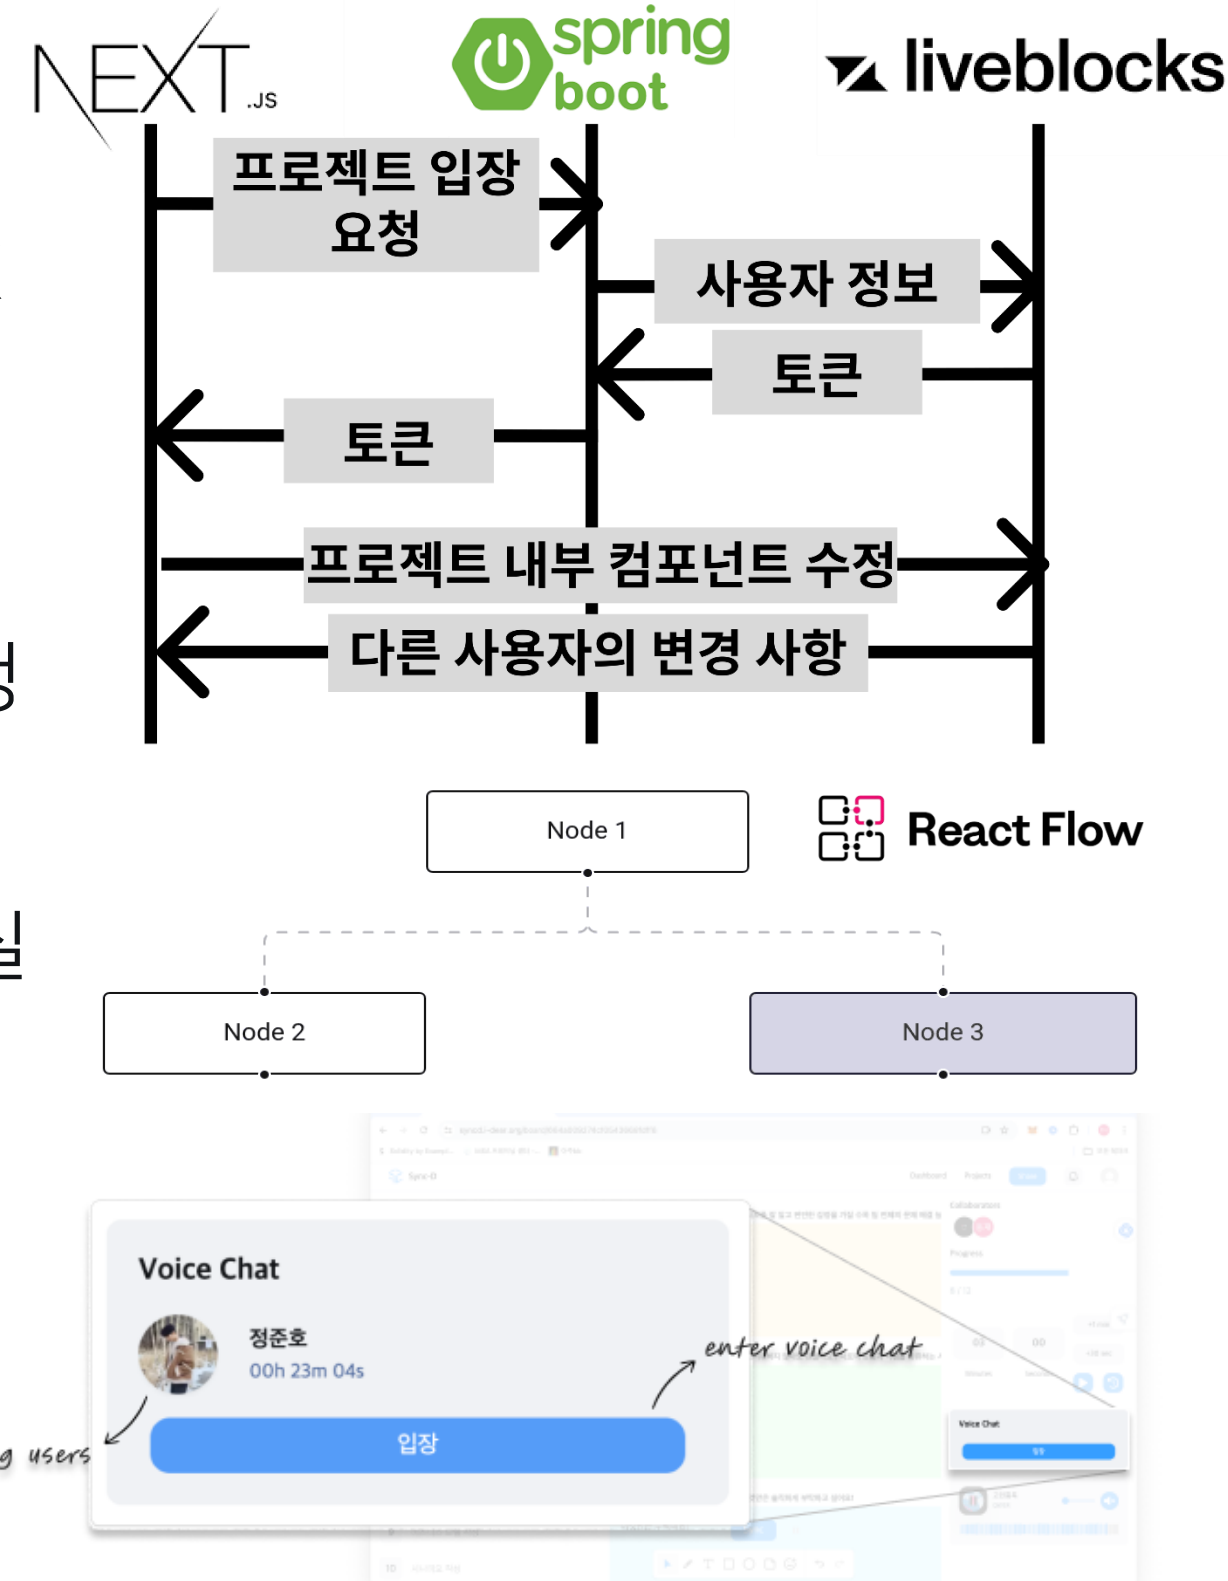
NEXT.JS

spring boot

liveblocks

프로젝트 입장 요청

사용자 정보

토큰

토큰

프로젝트 내부 컴포넌트 수정

다른 사용자의 변경 사항

Node 1

React Flow

Node 2

Node 3

Voice Chat

정준호

00h 23m 04s

입장

enter voice chat

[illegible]g users

Voice Chat